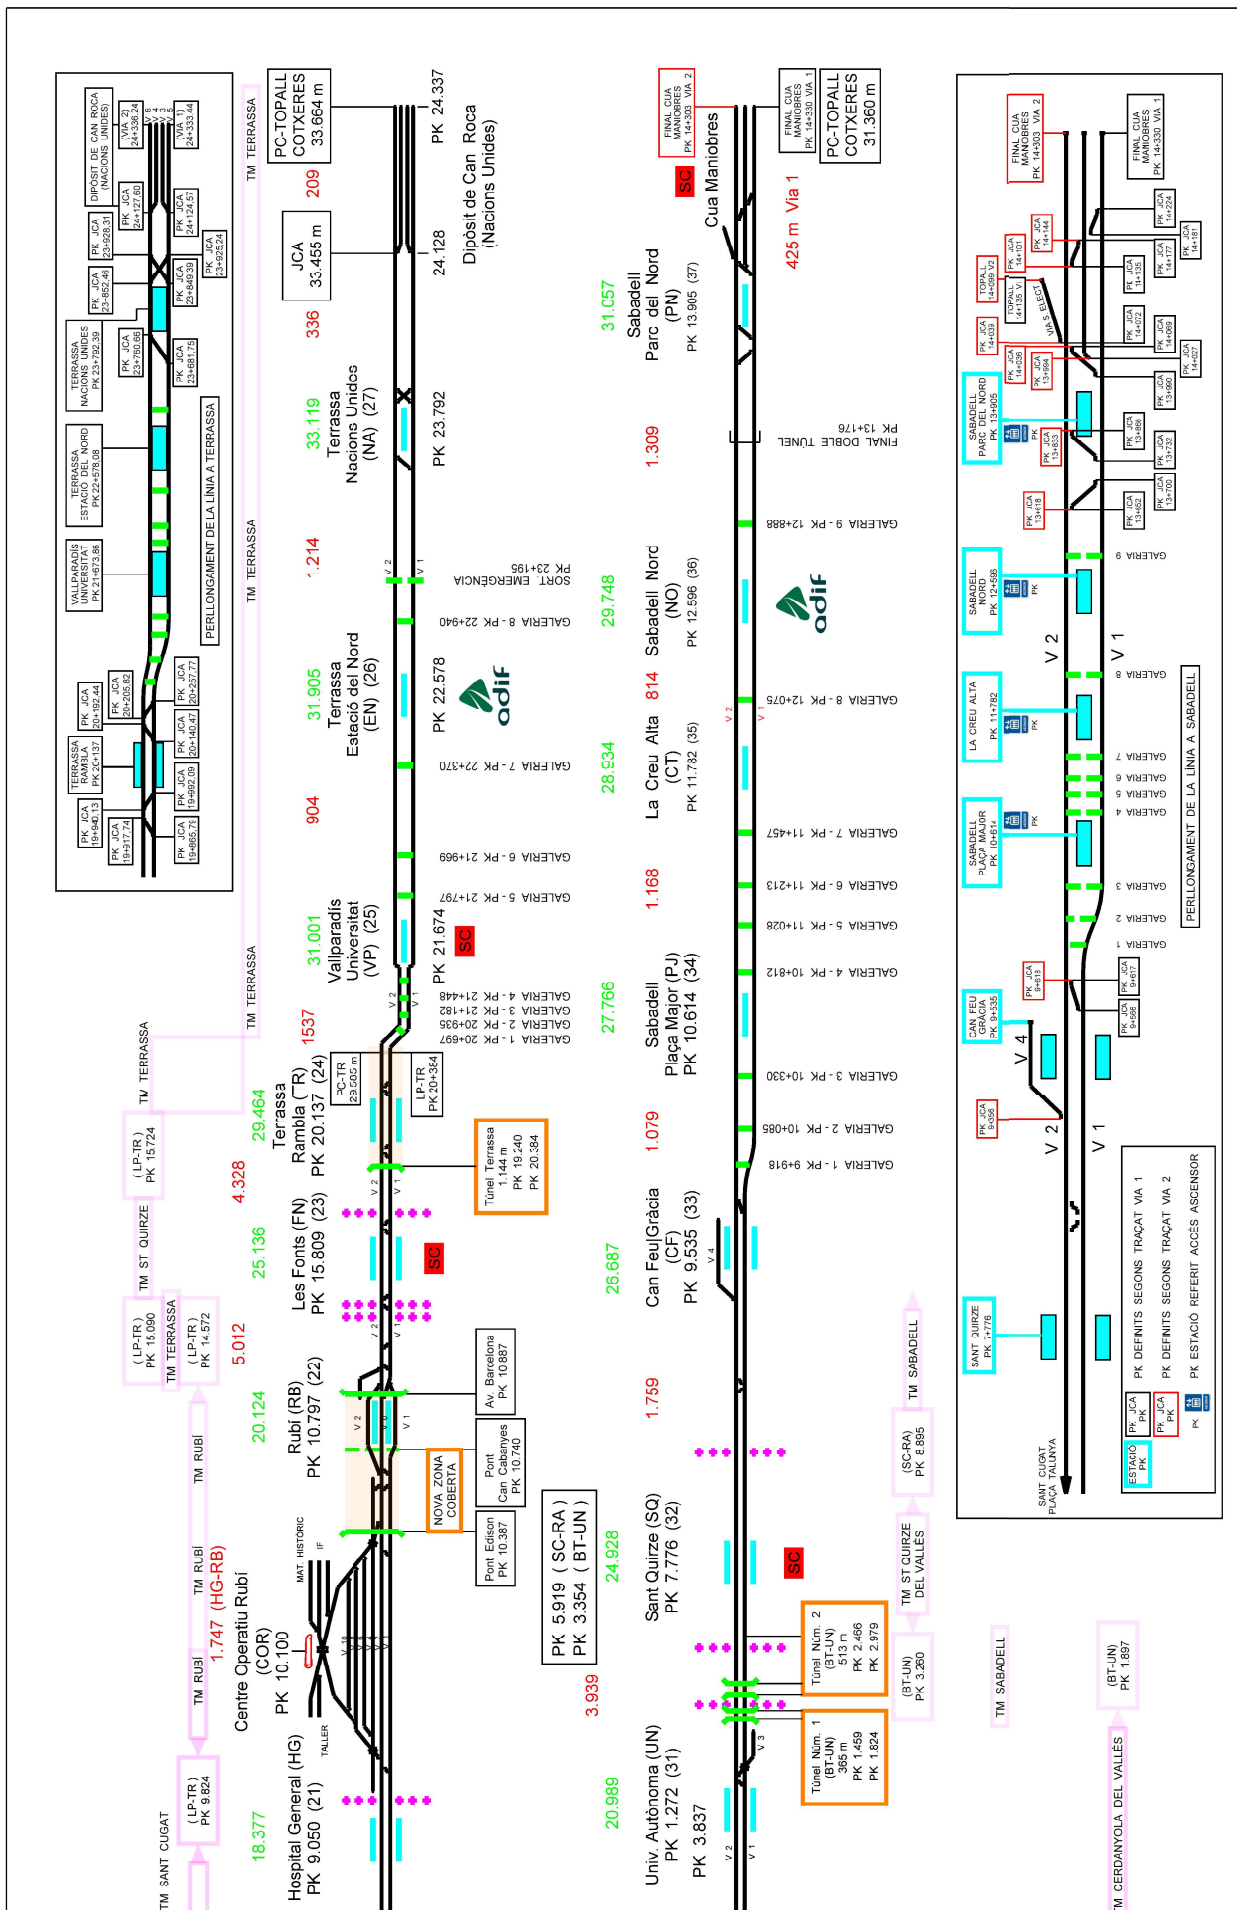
TM SANT CUGAT
( LP-TR )
PK 9.824
18.377
Hospital General (HG)
PK 9.050 (21)
TM RUBÍ
1.747 (HG-RB)
Centre Operatiu Rubí
(COR)
PK 10.100
TALLER
MAT. HISTORIC
IF
TM RUBÍ
TM RUBÍ
20.124
Rubí (RB)
PK 10.797 (22)
V 2
V 1
Pont Edison
PK 10.387
NOVA ZONA COBERTA
Pont Can Cabanyes
PK 10.740
Av. Barcelona
PK 10.887
PK 5.919 ( SC-RA )
PK 3.354 ( BT-UN )
3.939
( LP-TR )
PK 14.572
TM TERRASSA
( LP-TR )
PK 15.090
5.012
TM ST QUIRZE
( LP-TR )
PK 15.724
TM TERRASSA
25.136
Les Fonts (FN)
PK 15.809 (23)
SC
4.328
29.464
Terrassa
Rambla (TR)
PK 20.137 (24)
PC-TR
29.505 m
LP-TR
PK 20.384
Túnel Terrassa
1.144 m
PK 19.240
PK 20.384
1537
TM TERRASSA
31.001
Vallparadís
Universitat
(VP) (25)
PK 21.674
SC
GALERIA 1 - PK 20+697
GALERIA 2 - PK 20+935
GALERIA 3 - PK 21+182
GALERIA 4 - PK 21+448
GALERIA 5 - PK 21+797
GALERIA 6 - PK 21+969
904
GALERIA 7 - PK 22+370
31.905
Terrassa
Estació del Nord
(EN) (26)
PK 22.578
GALERIA 8 - PK 22+940
SORT. EMERGÈNCIA
PK 23+195
1.214
TM TERRASSA
33.119
Terrassa
Nacions Unides
(NA) (27)
PK 23.792
336
JCA
33.455 m
24.128
Dipòsit de Can Roca
(Nacions Unides)
209
PC-TOPALL
COTXERES
33.664 m
PK 24.337
TM TERRASSA
DIPÒSIT DE CAN ROCA (NACIONS UNIDES)
VIA 2
24+336.24
VIA 1
24+333.44
PK JCA 24+127.80
PK JCA 24+124.57
PK JCA 23+928.31
PK JCA 23+925.24
PK JCA 23+852.46
PK JCA 23+849.39
PK JCA 23+760.66
PK JCA 23+681.75
TERRASSA NACIONS UNIDES PK 23+792.39
TERRASSA ESTACIÓ DEL NORD PK 22+578.08
VALLPARADÍS UNIVERSITAT PK 21+673.86
PERLLONGAMENT DE LA LÍNIA A TERRASSA
PK JCA 20+192.44
PK JCA 20+205.82
PK JCA 20+237.77
PK JCA 20+140.47
TERRASSA RAMBLA PK 20+137
PK JCA 19+992.09
PK JCA 19+940.13
PK JCA 19+917.74
PK JCA 19+865.79
20.989
Univ. Autònoma (UN)
PK 1.272 (31)
PK 3.837
Túnel Núm. 1
(BT-UN)
365 m
PK 1.459
PK 1.824
Túnel Núm. 2
(BT-UN)
513 m
PK 2.466
PK 2.979
24.928
Sant Quirze (SQ)
PK 7.776 (32)
SC
1.759
26.687
Can Feu|Gràcia
(CF)
PK 9.535 (33)
1.079
27.766
Sabadell
Plaça Major (PJ)
PK 10.614 (34)
GALERIA 1 - PK 9+919
GALERIA 2 - PK 10+085
GALERIA 3 - PK 10+330
GALERIA 4 - PK 10+812
GALERIA 5 - PK 11+028
GALERIA 6 - PK 11+213
GALERIA 7 - PK 11+457
1.168
28.934
La Creu Alta
(CT)
PK 11.732 (35)
814
GALERIA 8 - PK 12+075
29.748
Sabadell Nord
(NO)
PK 12.596 (36)
GALERIA 9 - PK 12+888
1.309
FINAL DOBLE TÚNEL
PK 13+176
31.057
Sabadell
Parc del Nord
(PN)
PK 13.905 (37)
425 m Via 1
Cua Maniobres
SC
FINAL CUA MANIOBRES PK 14+303 VIA 2
FINAL CUA MANIOBRES PK 14+330 VIA 1
PC-TOPALL
COTXERES
31.360 m
(BT-UN)
PK 3.260
TM ST QUIRZE DEL VALLÈS
(SC-RA)
PK 8.895
TM SABADELL
TM SABADELL
(BT-UN)
PK 1.897
TM CERDANYOLA DEL VALLÈS
SANT CUGAT PLAÇA TALUNYA
SANT QUIRZE PK 7+776
V 2
V 1
PK JCA 9+566
V 4
CAN FEU GRÀCIA PK 9+535
PK JCA 9+618
PK JCA 9+566
PK JCA 9+617
SABADELL PLAÇA MAJOR PK 10+614
LA CREU ALTA PK 11+732
SABADELL NORD PK 12+596
V 2
V 1
GALERIA 1
GALERIA 2
GALERIA 3
GALERIA 4
GALERIA 5
GALERIA 6
GALERIA 7
GALERIA 8
GALERIA 9
PERLLONGAMENT DE LA LÍNIA A SABADELL
SABADELL PARC DEL NORD PK 13+905
PK JCA 13+618
PK JCA 13+652
PK JCA 13+700
PK JCA 13+833
PK JCA 13+732
PK JCA 13+866
PK JCA 13+890
PK JCA 13+994
PK JCA 14+006
PK JCA 14+039
PK JCA 14+027
PK JCA 14+069
PK JCA 14+072
TOPALL 14+135 V1
TOPALL 14+099 V2
VIA 5 ELECT.
PK JCA 14+135
PK JCA 14+101
PK JCA 14+144
PK JCA 14+177
PK JCA 14+181
PK JCA 14+224
FINAL CUA MANIOBRES PK 14+303 VIA 2
FINAL CUA MANIOBRES PK 14+330 VIA 1
PK
ESTACIÓ PK
PK JCA PK
PK JCA PK
PK DEFINITS SEGONS TRAÇAT VIA 1
PK DEFINITS SEGONS TRAÇAT VIA 2
PK ESTACIÓ REFERIT ACCÉS ASCENSOR